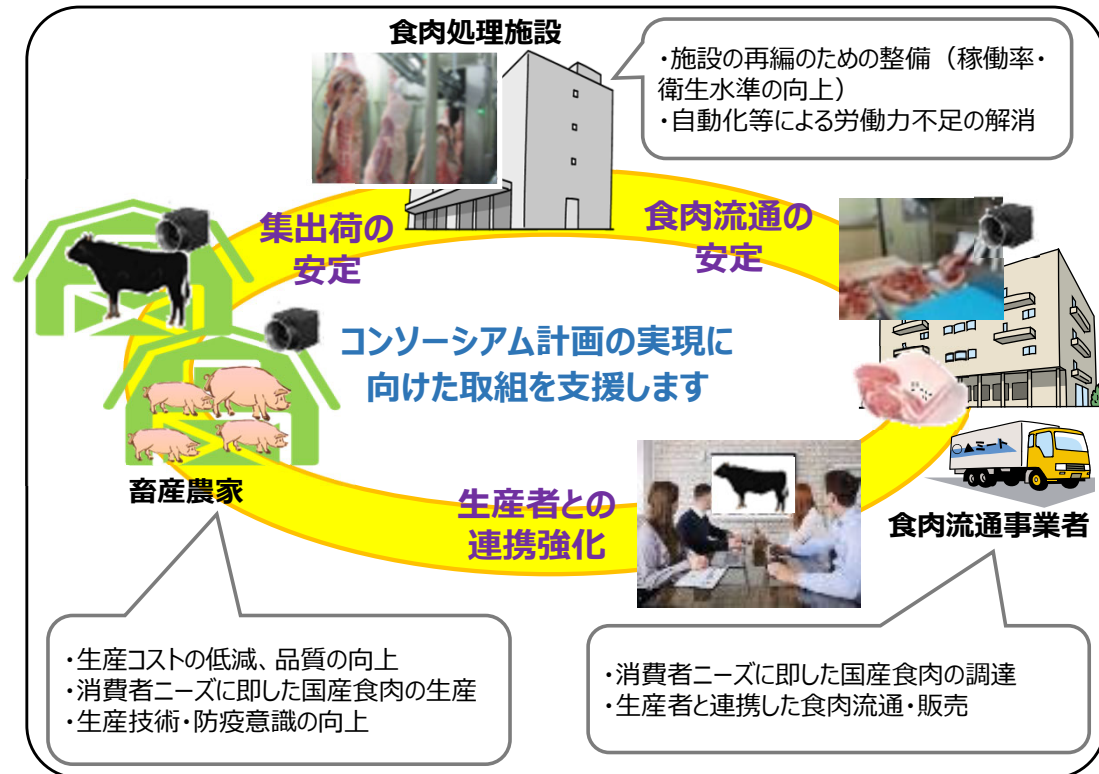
食肉処理施設

・施設の再編のための整備（稼働率・衛生水準の向上）
・自動化等による労働力不足の解消

集出荷の安定

食肉流通の安定

コンソーシアム計画の実現に向けた取組を支援します

○▲ミート

畜産農家

生産者との連携強化

食肉流通事業者

・生産コストの低減、品質の向上
・消費者ニーズに即した国産食肉の生産
・生産技術・防疫意識の向上

・消費者ニーズに即した国産食肉の調達
・生産者と連携した食肉流通・販売